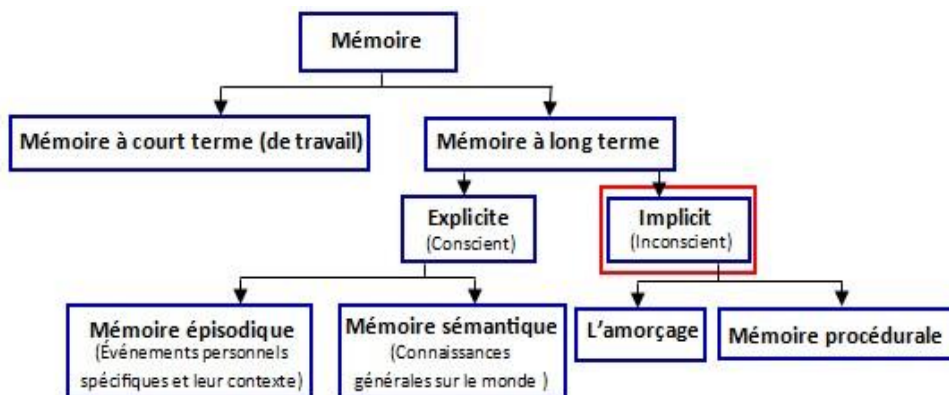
Mémoire

Mémoire à court terme (de travail)

Mémoire à long terme

Explicite
(Conscient)

Implicit
(Inconscient)

Mémoire épisodique
(Événements personnels spécifiques et leur contexte)

Mémoire sémantique
(Connaissances générales sur le monde )

L'amorçage

Mémoire procédurale